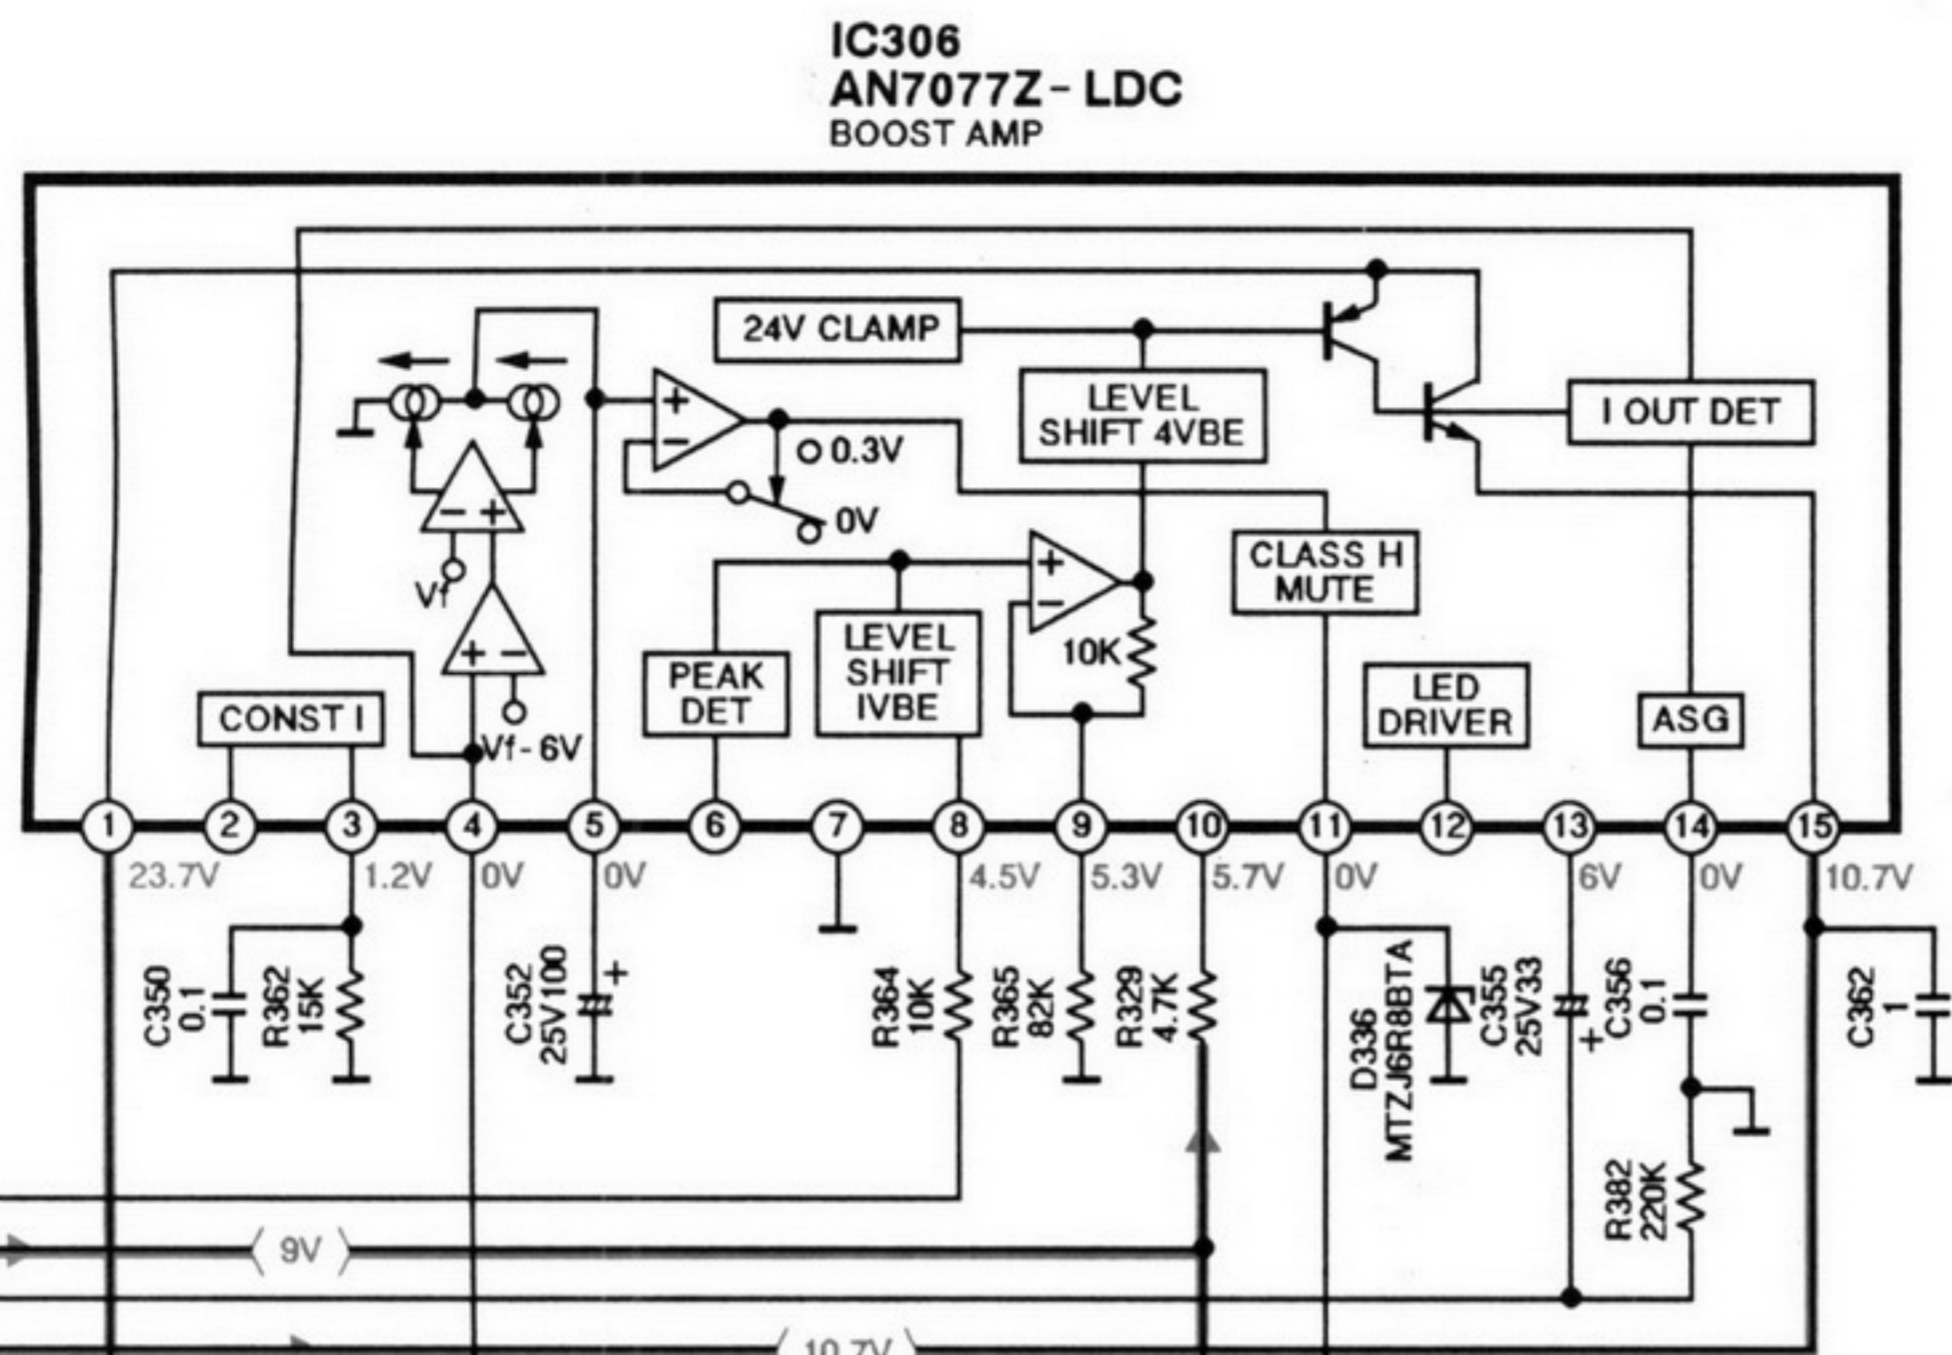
IC306
AN7077Z - LDC
BOOST AMP

24V CLAMP

LEVEL SHIFT 4VBE

I OUT DET

0.3V

0V

Vf

CLASS H MUTE

10K

Vf - 6V

CONST I

PEAK DET

LEVEL SHIFT IVBE

LED DRIVER

ASG

1 2 3 4 5 6 7 8 9 10 11 12 13 14 15

23.7V 1.2V 0V 0V 4.5V 5.3V 5.7V 0V 6V 0V 10.7V

C350 0.1

R362 15K

C352 25V100

R364 10K

R365 82K

R329 4.7K

D336 MTZJ6R8BTA

C355 25V33

C356 0.1

C362 1

R382 220K

9V

10.7V